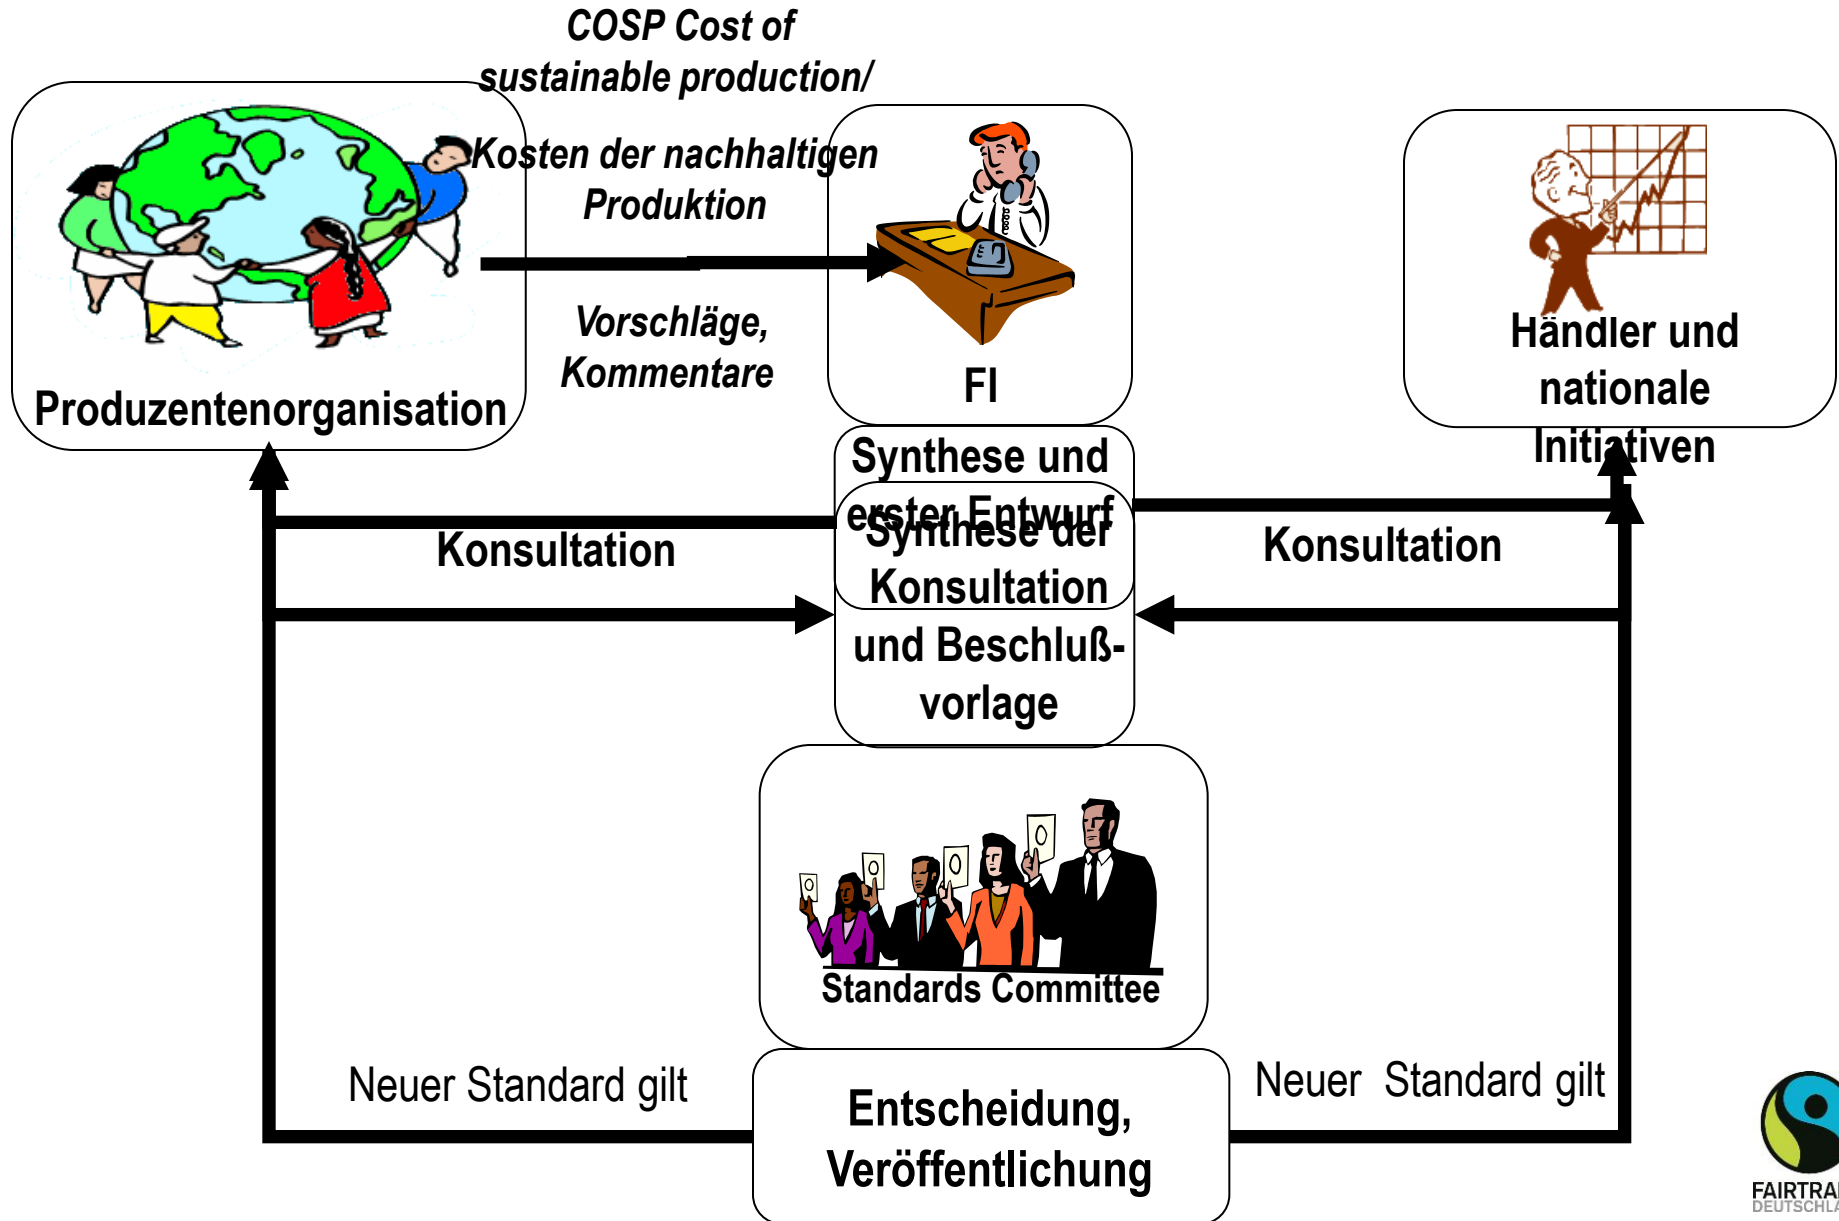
COSP Cost of sustainable production/

Kosten der nachhaltigen Produktion

Vorschläge, Kommentare

Produzentenorganisation

FI

Händler und nationale Initiativen

Synthese und erster Entwurf

Konsultation

Konsultation

Synthese der Konsultation und Beschluß-vorlage

Standards Committee

Neuer Standard gilt

Entscheidung, Veröffentlichung

Neuer Standard gilt

FAIRTRA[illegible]
DEUTSCHLA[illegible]